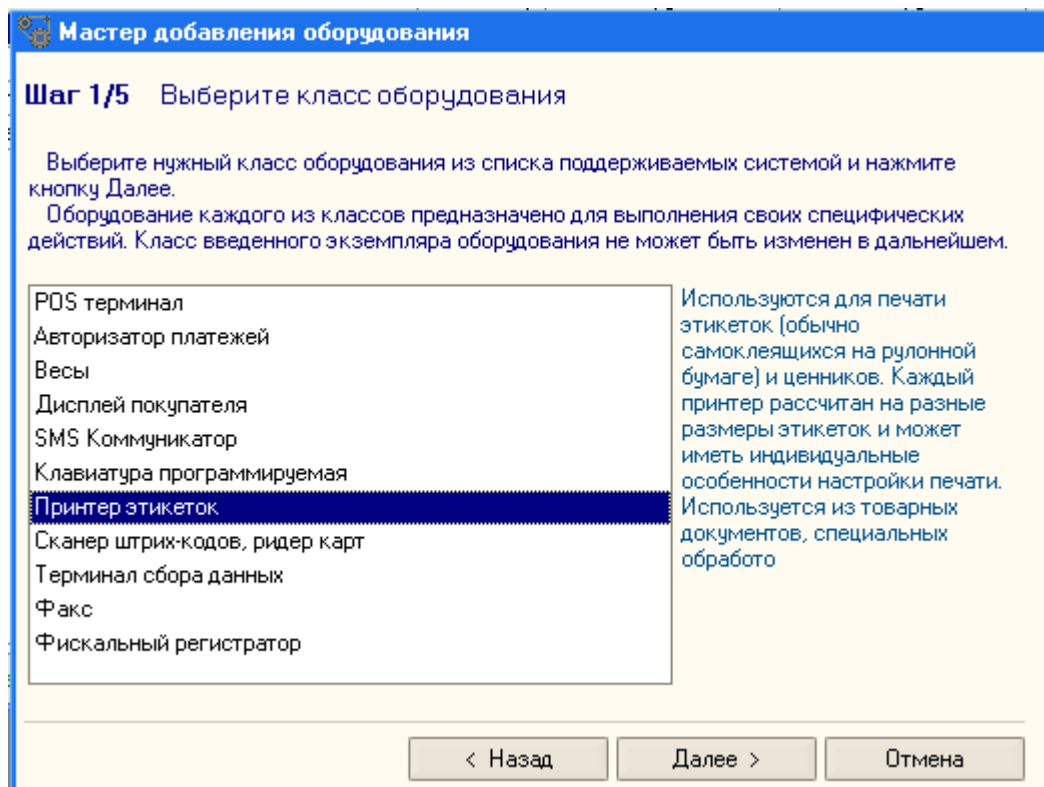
Мастер добавления оборудования

Шаг 1/5 Выберите класс оборудования

Выберите нужный класс оборудования из списка поддерживаемых системой и нажмите кнопку Далее.
Оборудование каждого из классов предназначено для выполнения своих специфических действий. Класс введенного экземпляра оборудования не может быть изменен в дальнейшем.

POS терминал
Авторизатор платежей
Весы
Дисплей покупателя
SMS Коммуникатор
Клавиатура программируемая
Принтер этикеток
Сканер штрих-кодов, ридер карт
Терминал сбора данных
Факс
Фискальный регистратор

Используются для печати этикеток (обычно самоклеящихся на рулонной бумаге) и ценников. Каждый принтер рассчитан на разные размеры этикеток и может иметь индивидуальные особенности настройки печати. Используется из товарных документов, специальных обработо

< Назад
Далее >
Отмена